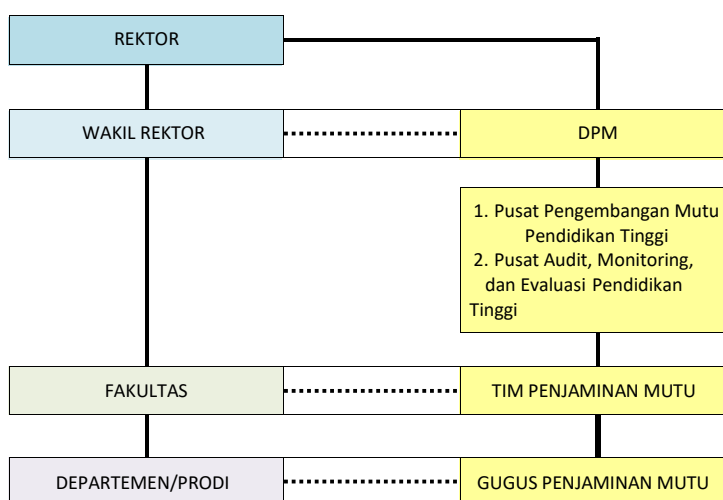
REKTOR

WAKIL REKTOR

DPM

1. Pusat Pengembangan Mutu Pendidikan Tinggi
2. Pusat Audit, Monitoring, dan Evaluasi Pendidikan Tinggi

FAKULTAS

TIM PENJAMINAN MUTU

DEPARTEMEN/PRODI

GUGUS PENJAMINAN MUTU